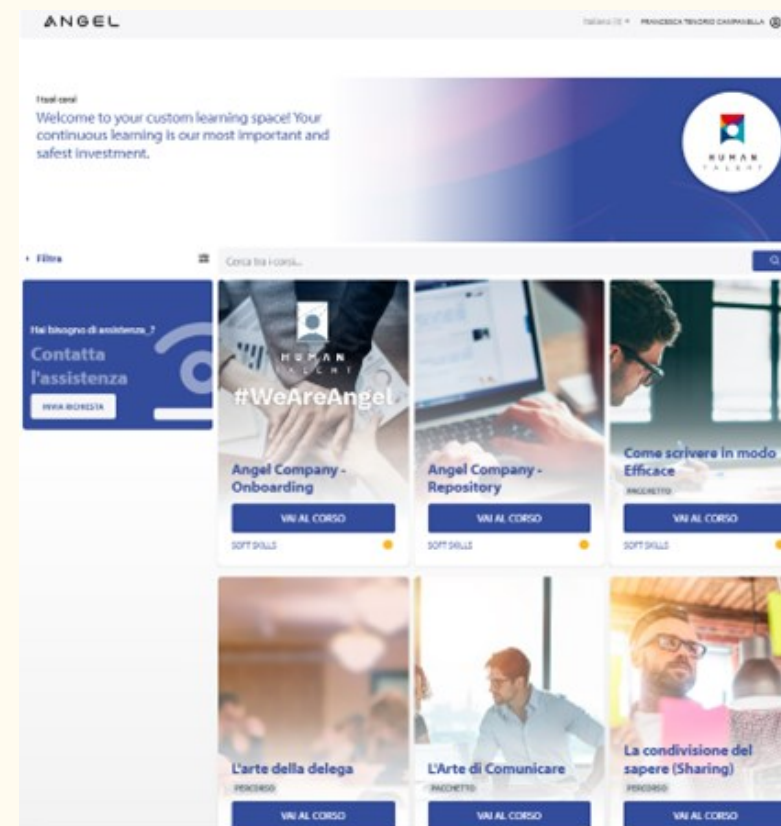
ANGEL

Italiano (it) ▾ FRANCESCA TENORIO CAMPANELLA

I tuoi corsi
Welcome to your custom learning space! Your continuous learning is our most important and safest investment.

HUMAN TALENT

‹ Filtra

Cerca tra i corsi...

Hai bisogno di assistenza_?
Contatta l'assistenza
INVIA RICHIESTA

HUMAN TALENT
#WeAreAngel

Angel Company - Onboarding
VAI AL CORSO
SOFT SKILLS

Angel Company - Repository
VAI AL CORSO
SOFT SKILLS

Come scrivere in modo Efficace
PACCHETTO
VAI AL CORSO
SOFT SKILLS

L'arte della delega
PERCORSO
VAI AL CORSO

L'Arte di Comunicare
PACCHETTO
VAI AL CORSO

La condivisione del sapere (Sharing)
PERCORSO
VAI AL CORSO